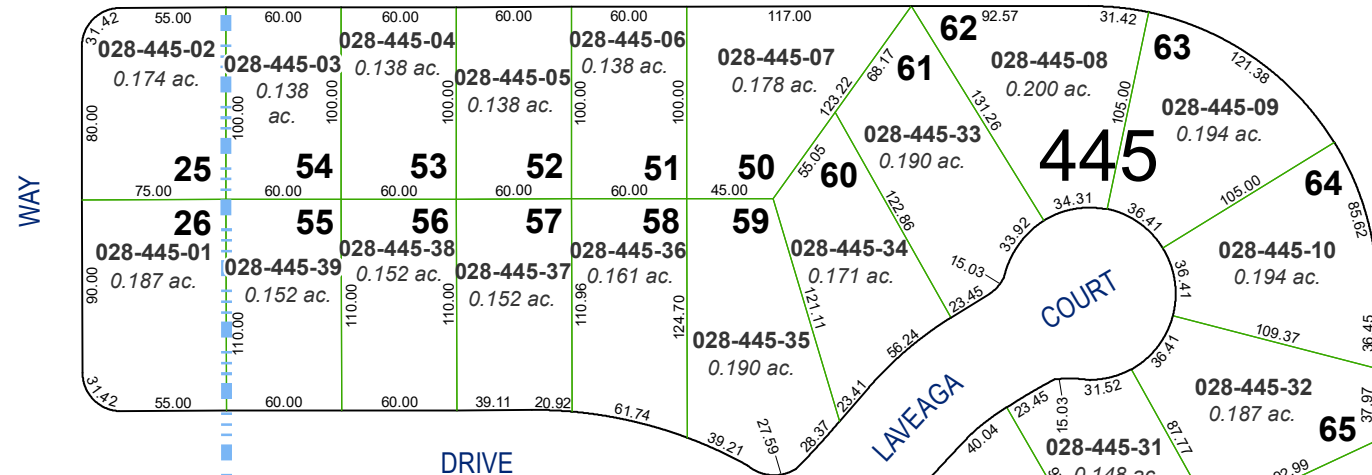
31.42 55.00 60.00 60.00 60.00 60.00 117.00 62 92.57 31.42

028-445-02
0.174 ac.

028-445-03
0.138 ac.

028-445-04
0.138 ac.

028-445-05
0.138 ac.

028-445-06
0.138 ac.

028-445-07
0.178 ac.

61

028-445-08
0.200 ac.

63

121.38

028-445-09
0.194 ac.

68.17 123.22 131.26 105.00

80.00 100.00 100.00 100.00 100.00 100.00

028-445-33
0.190 ac.

445

25 54 53 52 51 50

55.05 60

122.86

64

105.00

85.62

75.00 60.00 60.00 60.00 60.00 45.00

34.31 36.41

WAY

26 55 56 57 58 59

028-445-01
0.187 ac.

028-445-39
0.152 ac.

028-445-38
0.152 ac.

028-445-37
0.152 ac.

028-445-36
0.161 ac.

028-445-34
0.171 ac.

33.92 15.03 23.45

028-445-10
0.194 ac.

36.41

COURT

90.00 110.00 110.00 110.00 110.96 124.70 121.11

109.37 36.45

028-445-35
0.190 ac.

56.24

36.41

028-445-32
0.187 ac.

37.97

31.42 55.00 60.00 60.00 39.11 20.92 61.74 39.21 27.59 28.37 23.41

LAVEAGA

23.45 15.03 31.52 87.77

40.04

028-445-31
0.148 ac.

65

92.99

DRIVE